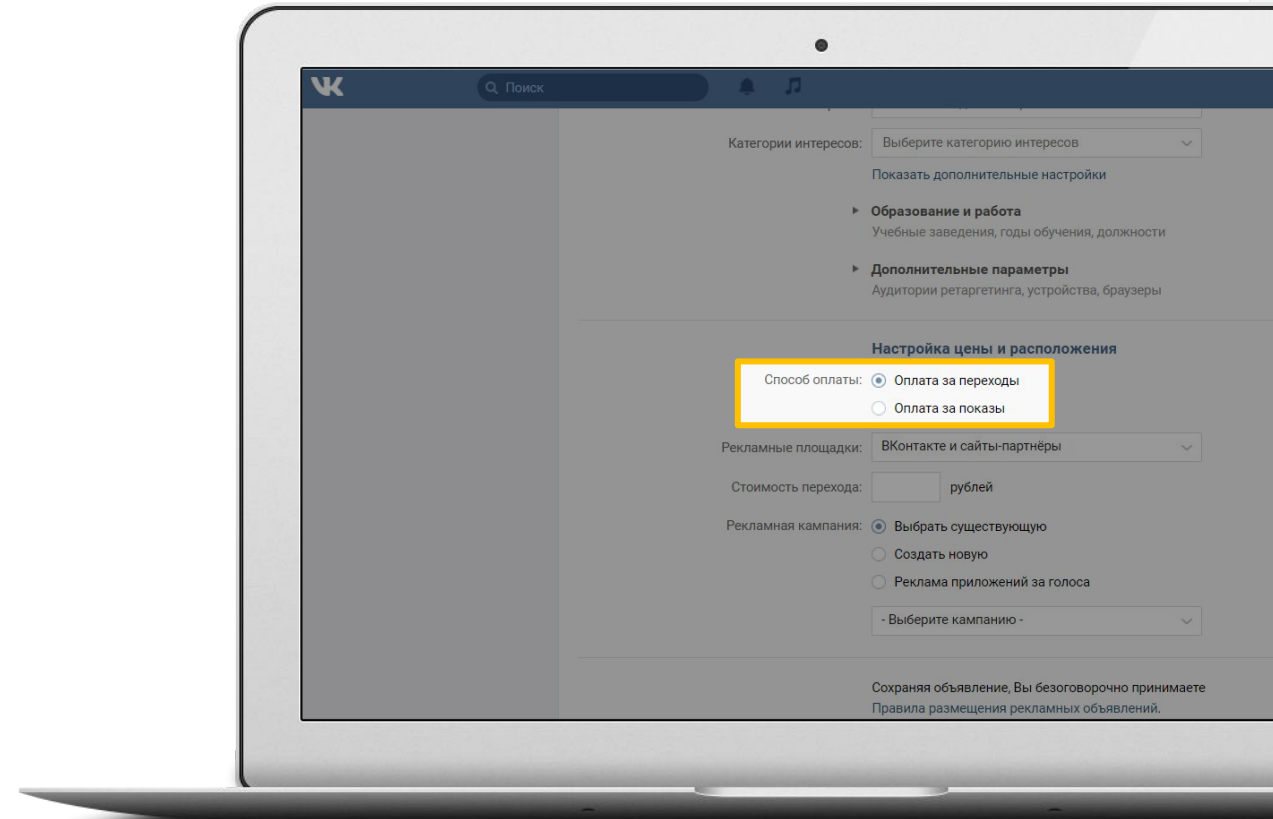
VK

Поиск

Категории интересов: Выберите категорию интересов

Показать дополнительные настройки

Образование и работа
Учебные заведения, годы обучения, должности

Дополнительные параметры
Аудитории ретаргетинга, устройства, браузеры

Настройка цены и расположения

Способ оплаты: Оплата за переходы
Оплата за показы

Рекламные площадки: ВКонтакте и сайты-партнёры

Стоимость перехода: рублей

Рекламная кампания: Выбрать существующую
Создать новую
Реклама приложений за голоса

- Выберите кампанию -

Сохраняя объявление, Вы безоговорочно принимаете Правила размещения рекламных объявлений.